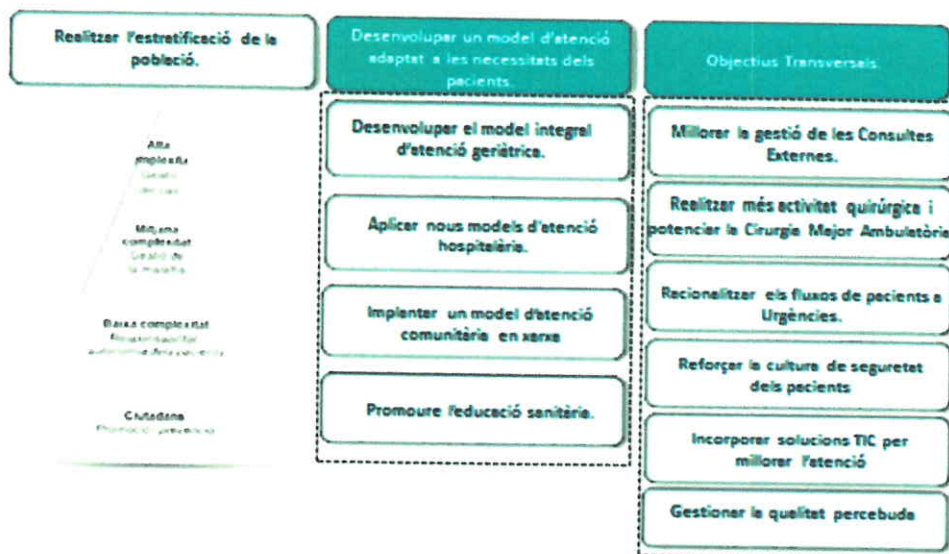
Realitzar l'estratificació de la població.

Alta complexitat
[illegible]

Mitjana complexitat
Gestió de la malaltia

Baixa complexitat
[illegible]

Ciutadans
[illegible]

Desenvolupar un model d'atenció adaptat a les necessitats dels pacients.

Desenvolupar el model integral d'atenció geriàtrica.

Aplicar nous models d'atenció hospitalària.

Implantar un model d'atenció comunitària en xarxa

Promoure l'educació sanitària.

Objectius Transversals.

Millorar la gestió de les Consultes Externes.

Realitzar més activitat quirúrgica i potenciar la Cirurgia Major Ambulatòria

Racionalitzar els fluxos de pacients a Urgències.

Reforçar la cultura de seguretat dels pacients

Incorporar solucions TIC per millorar l'atenció

Gestionar la qualitat percebuda